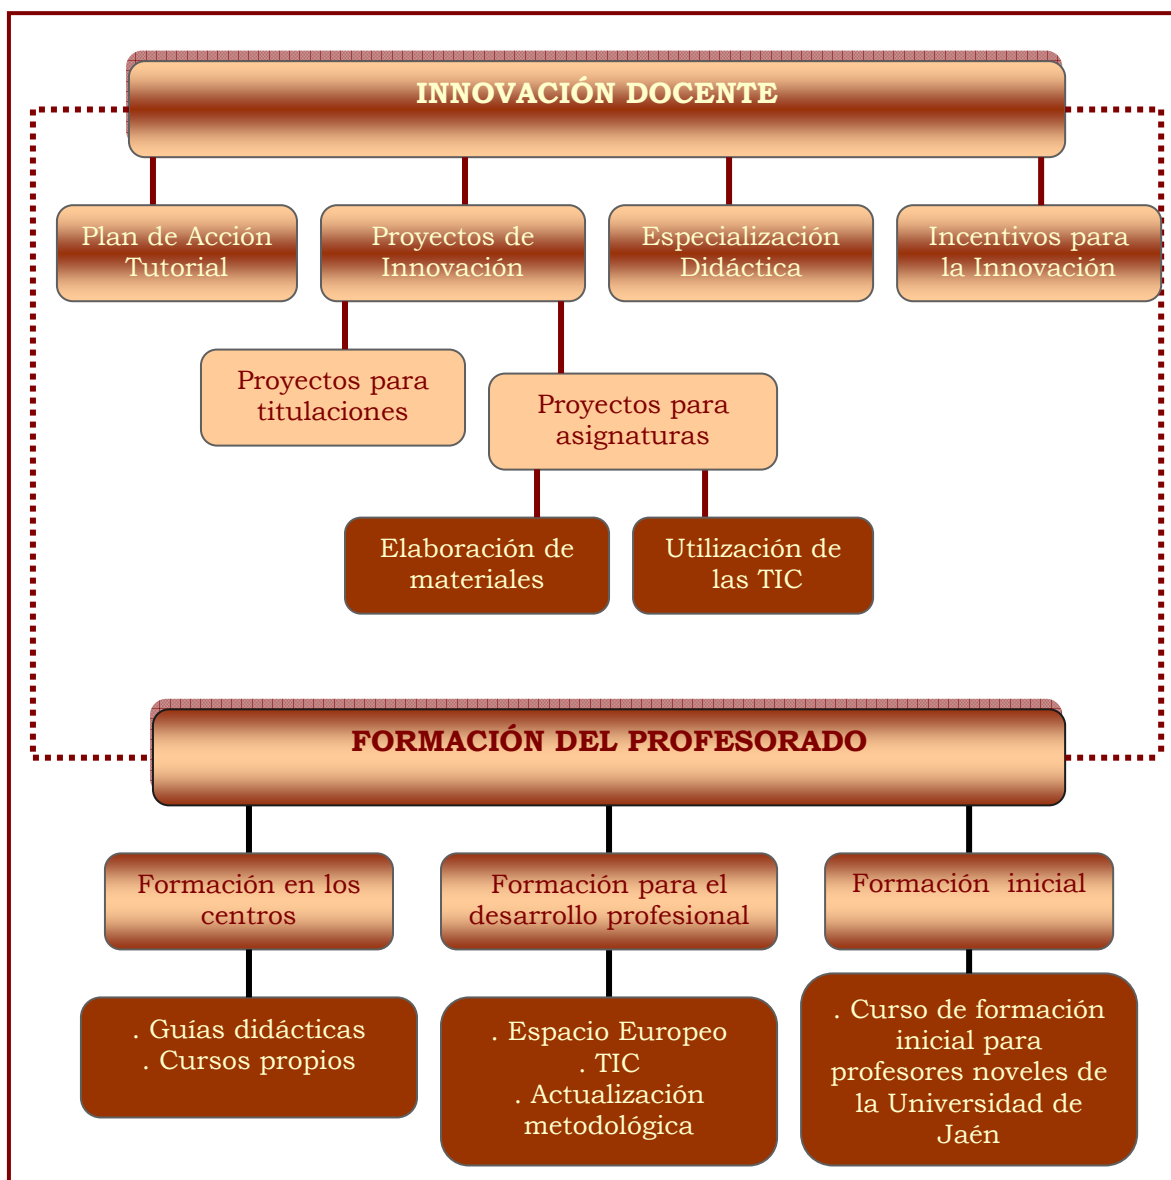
INNOVACIÓN DOCENTE

Plan de Acción Tutorial

Proyectos de Innovación

Especialización Didáctica

Incentivos para la Innovación

Proyectos para titulaciones

Proyectos para asignaturas

Elaboración de materiales

Utilización de las TIC

FORMACIÓN DEL PROFESORADO

Formación en los centros

Formación para el desarrollo profesional

Formación inicial

. Guías didácticas
. Cursos propios

. Espacio Europeo
. TIC
. Actualización metodológica

. Curso de formación inicial para profesores noveles de la Universidad de Jaén